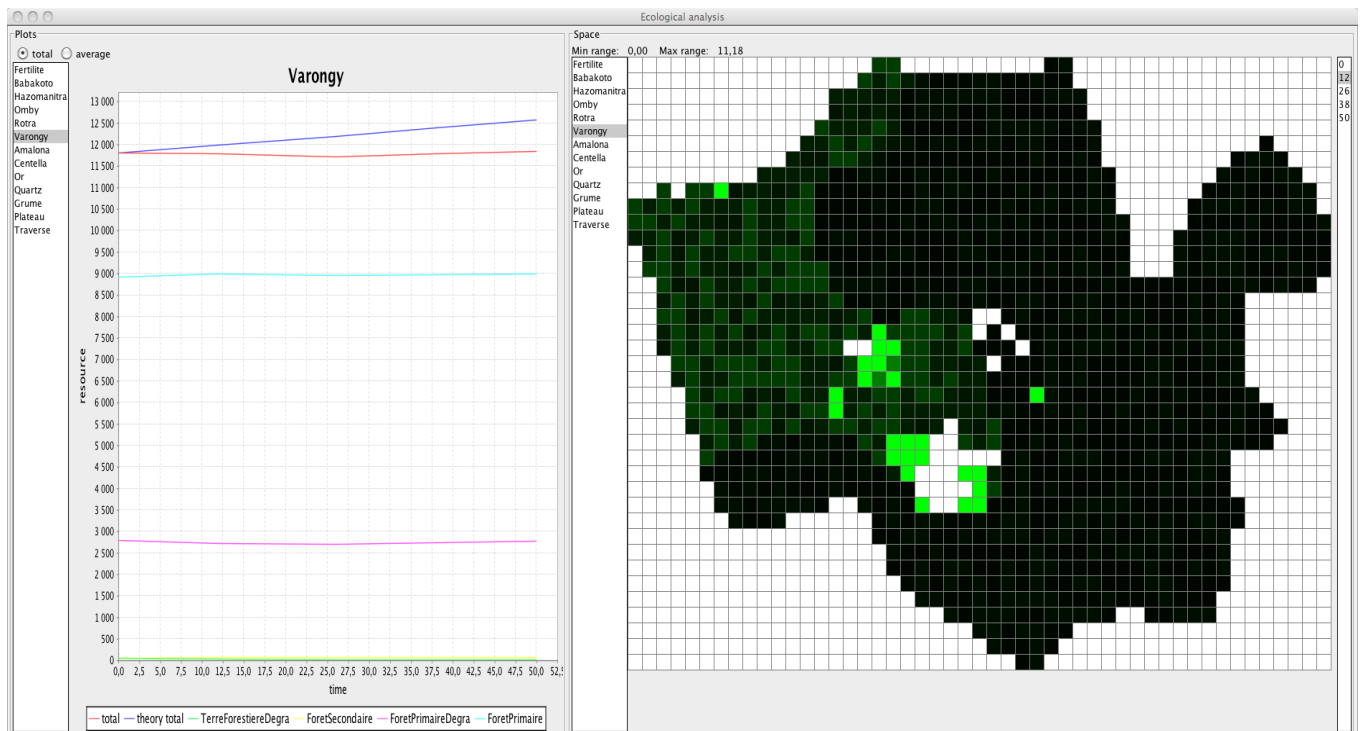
Ecological analysis

Plots

total average

Fertilite
Babakoto
Hazomanitra
Omby
Rotra
Varongy
Amalona
Centella
Or
Quartz
Grume
Plateau
Traverse

Varongy

resource

13 000
12 500
12 000
11 500
11 000
10 500
10 000
9 500
9 000
8 500
8 000
7 500
7 000
6 500
6 000
5 500
5 000
4 500
4 000
3 500
3 000
2 500
2 000
1 500
1 000
500
0

0,0 2,5 5,0 7,5 10,0 12,5 15,0 17,5 20,0 22,5 25,0 27,5 30,0 32,5 35,0 37,5 40,0 42,5 45,0 47,5 50,0 52,5

time

total theory total TerreForestiereDegra ForetSecondaire ForetPrimaireDegra ForetPrimaire

Space

Min range: 0,00 Max range: 11,18

Fertilite
Babakoto
Hazomanitra
Omby
Rotra
Varongy
Amalona
Centella
Or
Quartz
Grume
Plateau
Traverse

0
12
26
38
50